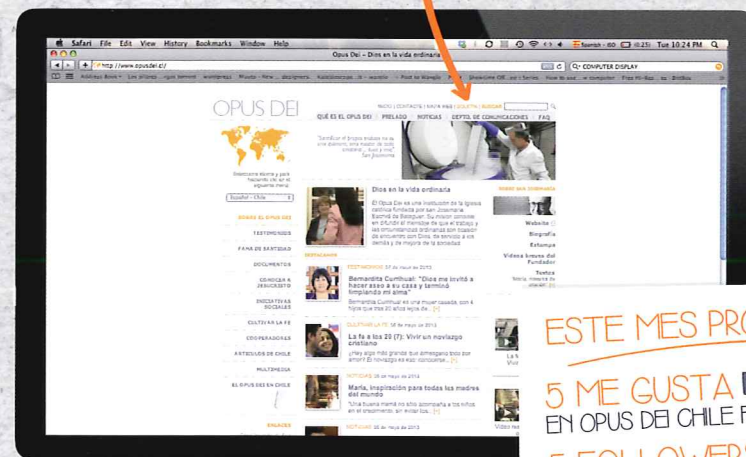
Safari File Edit View History Bookmarks Window Help

Opus Dei – Dios en la vida ordinaria

Tue 10:24 PM

http://www.opusdei.cl/

COMPUTER DISPLAY

OPUS DEI

INICIO | CONTACTO | MAPA WEB | AYUDA | BUSCAR

QUÉ ES EL OPUS DEI | PRELADO | NOTICIAS | DEPTO. DE COMUNICACIONES | FAQ

Español - Chile

SOBRE EL OPUS DEI

TESTIMONIOS

FAMA DE SANTIDAD

DOCUMENTOS

CONOCER A JESUCRISTO

INICIATIVAS SOCIALES

CULTIVAR LA FE

COOPERADORES

ARTÍCULOS DE CHILE

MULTIMEDIA

EL OPUS DEI EN CHILE

ENLACES

Dios en la vida ordinaria

SOBRE SAN JOSEMARÍA

DESTACADOS

Bernardita Cumhual: "Dios me invitó a hacer aseo a su casa y terminó limpiando mi alma"

La fe a los 20 (7): Vivir un noviazgo cristiano

María, inspiración para todas las madres del mundo

Website

Biografía

Estampa

Videos breves del Fundador

Textos

ESTE MES PRO

5 ME GUSTA

EN OPUS DEI CHILE F

5 FOLLOWERS